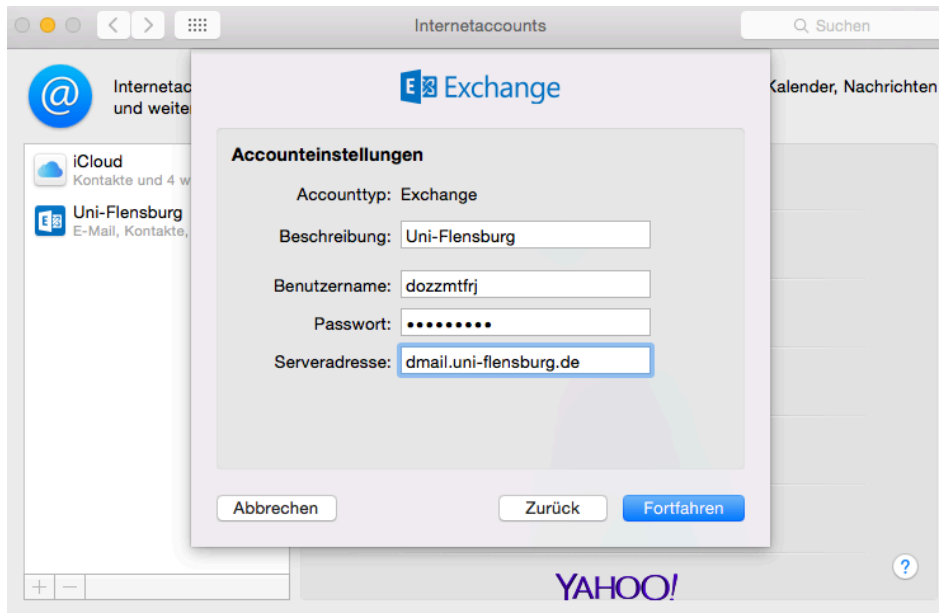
Internetaccounts

Suchen

Internetac
und weite

Kalender, Nachrichten

iCloud
Kontakte und 4 w

Uni-Flensburg
E-Mail, Kontakte,

Exchange

Accounteinstellungen

Accounttyp: Exchange

Beschreibung: Uni-Flensburg

Benutzername: dozzmtfrj

Passwort: •••••••••

Serveradresse: dmail.uni-flensburg.de

Abbrechen

Zurück

Fortfahren

+ −

YAHOO!

?